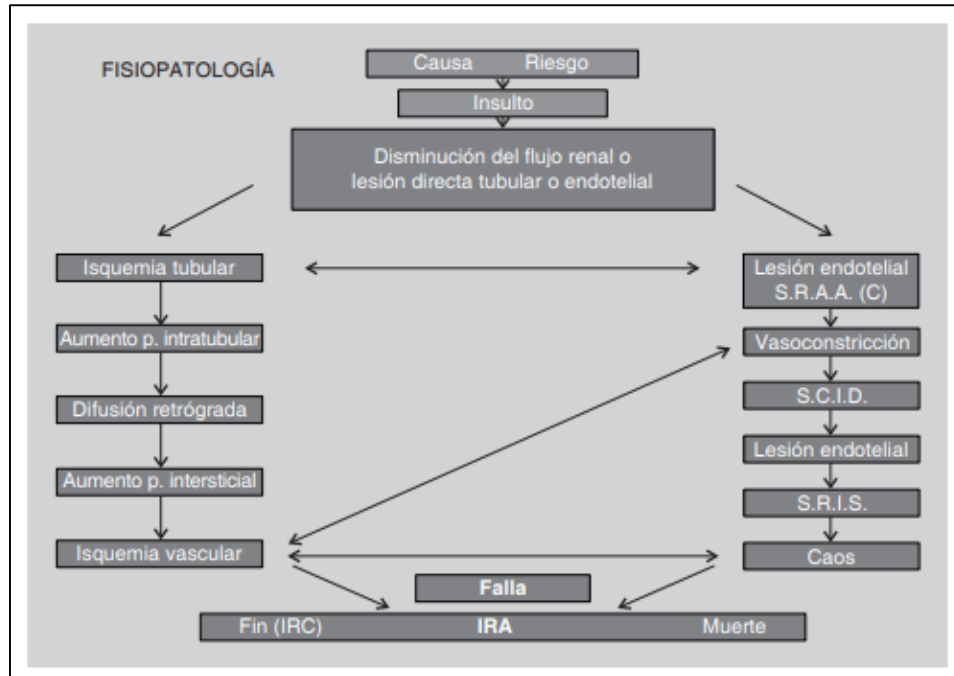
FISIOPATOLOGÍA

Causa Riesgo

Insulto

Disminución del flujo renal o lesión directa tubular o endotelial

Isquemia tubular

Aumento p. intratubular

Difusión retrógrada

Aumento p. intersticial

Isquemia vascular

Lesión endotelial S.R.A.A. (C)

Vasoconstricción

S.C.I.D.

Lesión endotelial

S.R.I.S.

Caos

Falla

Fin (IRC) IRA Muerte